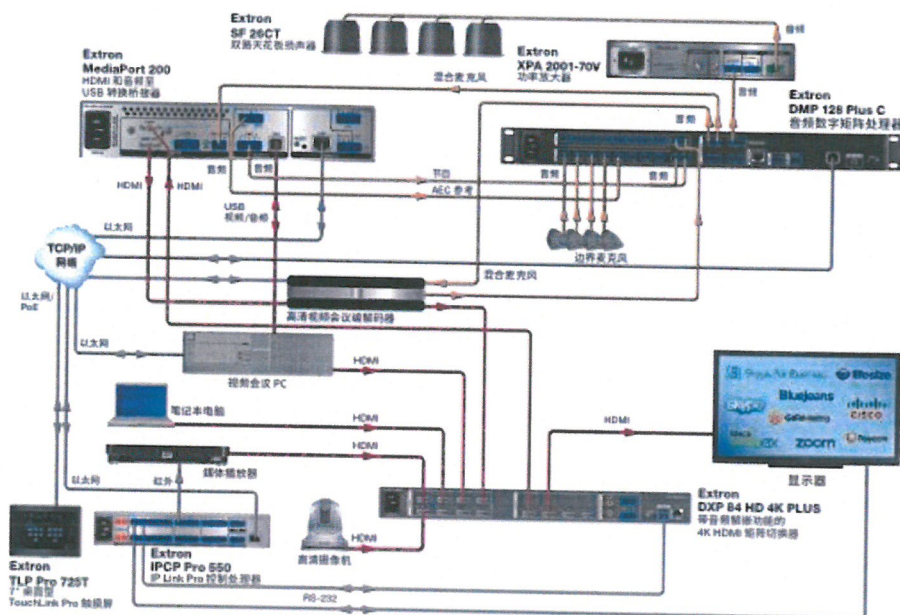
Extron
SF 26CT
双路天花板扬声器

Extron
XPA 2001-70V
功率放大器

音频

Extron
MediaPort 200
HDMI 和音频至
USB 转换桥接器

混合麦克风

音频

Extron
DMP 128 Plus C
音频数字矩阵处理器

音频

音频

HDMI

HDMI

节目

AEC 参考

音频

音频

USB
视频/音频

以太网

TCP/IP
网络

边界麦克风

混合麦克风

以太网/
PoE

高清视频会议编解码器

以太网

视频会议 PC

HDMI

笔记本电脑

HDMI

HDMI

HDMI

媒体播放器

显示器

以太网

红外

Extron
DXP 84 HD 4K PLUS
带音频解嵌功能的
4K HDMI 矩阵切换器

HDMI

Extron
TLP Pro 725T
7" 桌面型
TouchLink Pro 触摸屏

Extron
IPCP Pro 550
IP Link Pro 控制处理器

高清摄像机

RS-232

Bluejeans
zoom
CISCO
Blueze
Skype
Polycom